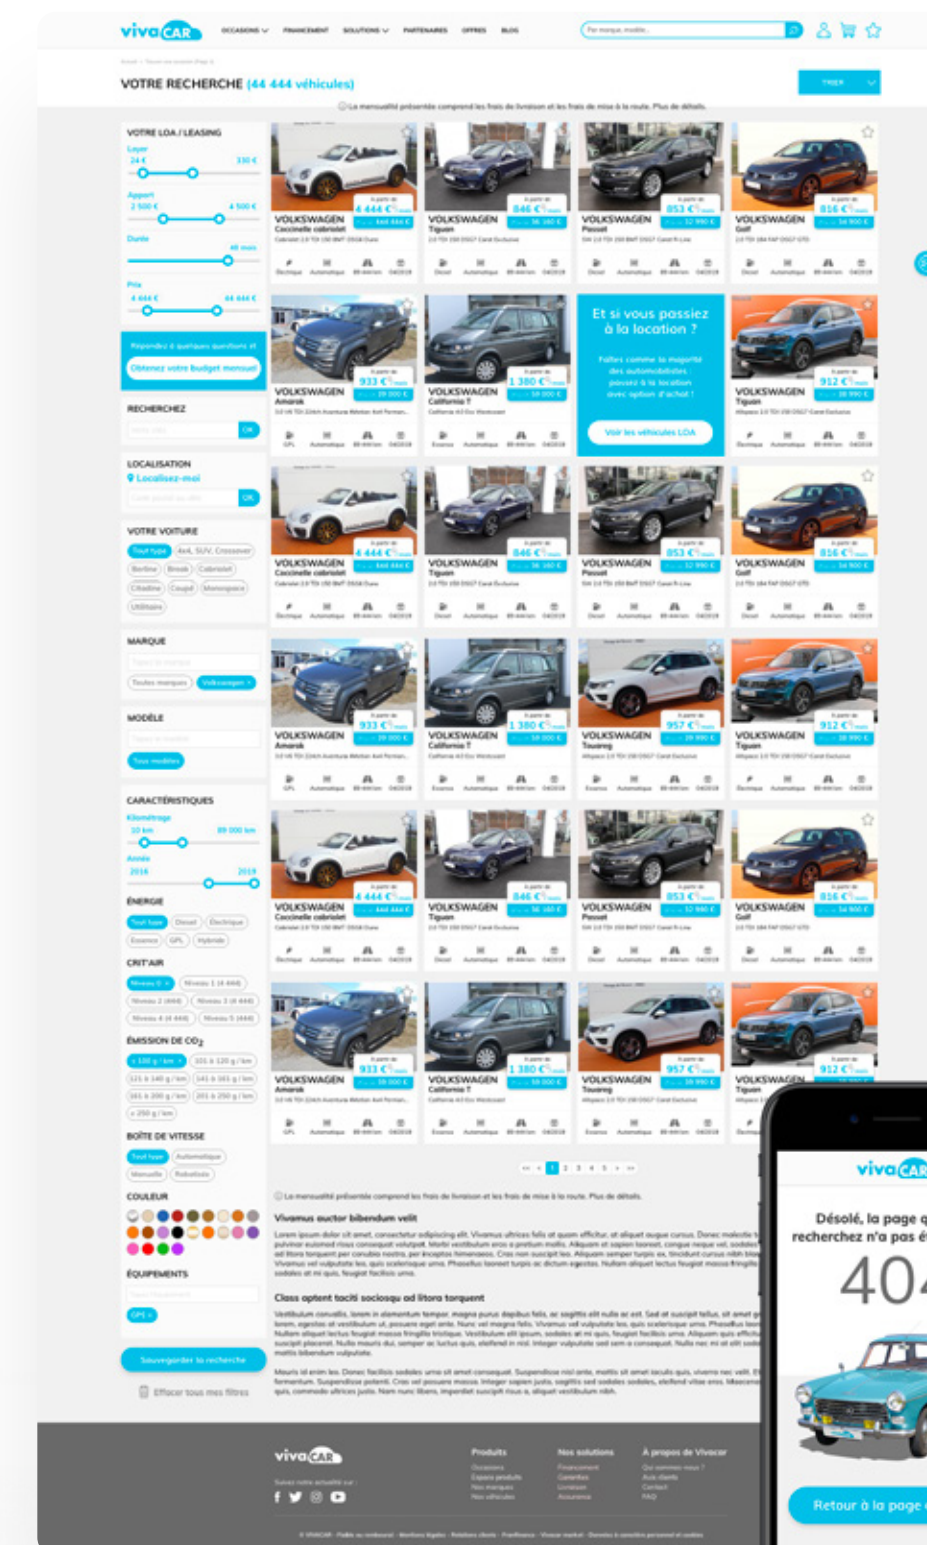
vivaCAR OCCASIONS FINANCEMENT SOLUTIONS PARTENAIRES OFFRES BLOG

VOTRE RECHERCHE (44 444 véhicules)

TRIER

VOTRE LOA / LEASING

Loyer

Apport

Durée

Prix

Obtenez votre budget mensuel

RECHERCHEZ

OK

LOCALISATION

Localisez-moi

OK

VOTRE VOITURE

Tout type 4x4, SUV, Crossover

Berline Break Cabriolet

Citadine Coupé Monospace

Utilitaire

MARQUE

Toutes marques Volkswagen

MODÈLE

Tous modèles

CARACTÉRISTIQUES

Kilométrage

10 km 89 000 km

Année

2016 2019

ÉNERGIE

Tout type Diesel Électrique

Essence GPL Hybride

CRIT'AIR

ÉMISSION DE $CO_2$

BOÎTE DE VITESSE

Tout type Automatique

Manuelle Robotisée

COULEUR

ÉQUIPEMENTS

GPS

Sauvegarder la recherche

Effacer tous mes filtres

VOLKSWAGEN Coccinelle cabriolet

4 444 €

VOLKSWAGEN Tiguan

846 €

VOLKSWAGEN Passat

853 €

VOLKSWAGEN Golf

816 €

VOLKSWAGEN Amarok

933 €

VOLKSWAGEN California T

1 380 €

Et si vous passiez à la location ?

Voir les véhicules LOA

VOLKSWAGEN Tiguan

912 €

VOLKSWAGEN Touareg

957 €

Vivamus auctor bibendum velit

Class aptent taciti sociosqu ad litora torquent

vivaCAR

Produits

Nos solutions

À propos de Vivacar

vivaCAR

Désolé, la page q recherchez n'a pas é

404

Retour à la page